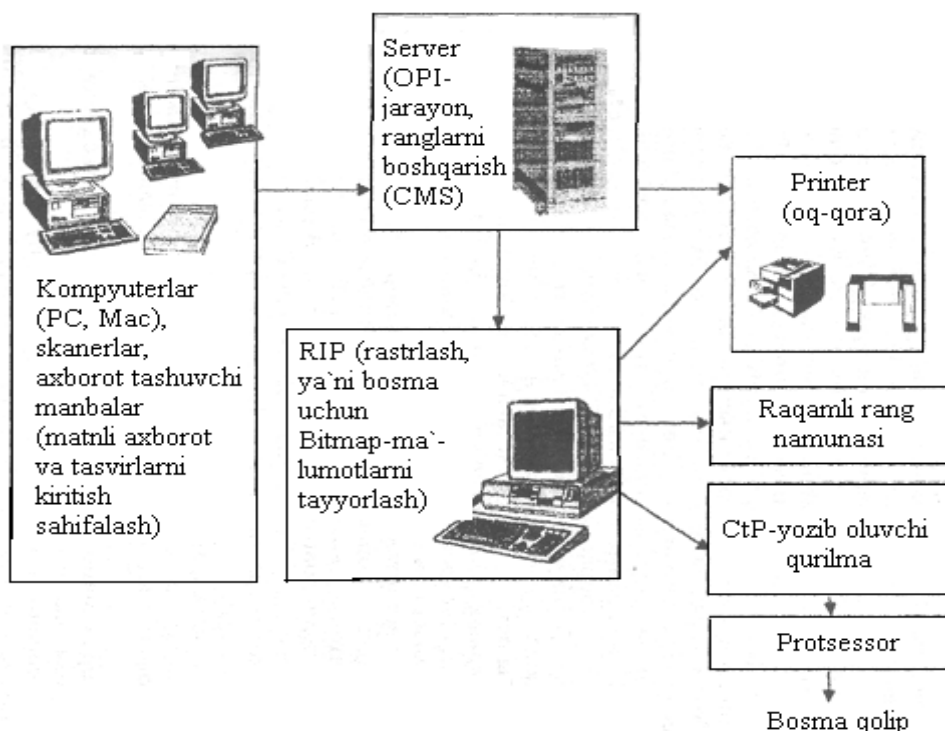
Kompyuterlar (PC, Mac), skanerlar, axborot tashuvchi manbalar (matnli axborot va tasvirlarni kiritish sahifalash)

Server (OPI-jarayon, ranglarni boshqarish (CMS)

RIP (rastrlash, ya`ni bosma uchun Bitmap-ma`lumotlarni tayyorlash)

Printer (oq-qora)

Raqamli rang namunasi

CtP-yozib oluvchi qurilma

Protsessor

Bosma qolip